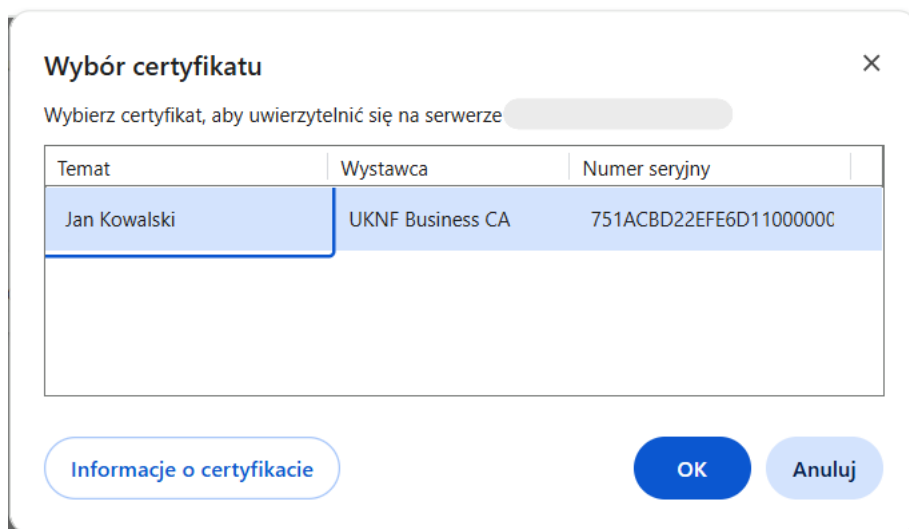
Wybór certyfikatu

×

Wybierz certyfikat, aby uwierzytelnić się na serwerze

| Temat | Wystawca | Numer seryjny |
|---|---|---|
| Jan Kowalski | UKNF Business CA | 751ACBD22EFE6D1100000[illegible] |

Informacje o certyfikacie

OK

Anuluj